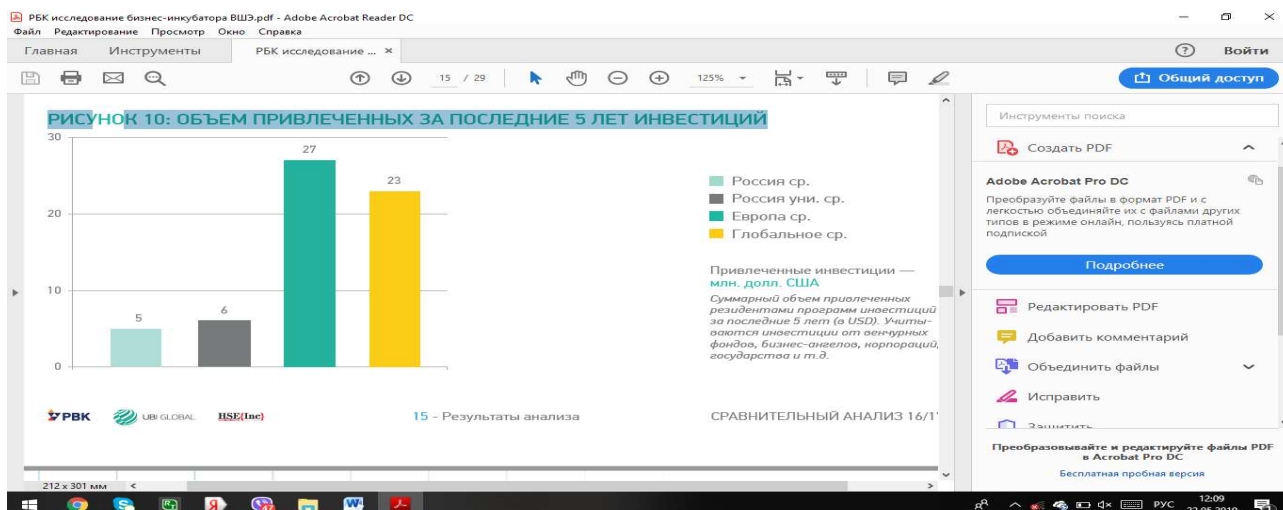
РБК исследование бизнес-инкубатора ВШЭ.pdf - Adobe Acrobat Reader DC
Файл Редактирование Просмотр Окно Справка
Главная Инструменты РБК исследование ... ×
? Войти
15 / 29 125%
Общий доступ

РИСУНОК 10: ОБЪЕМ ПРИВЛЕЧЕННЫХ ЗА ПОСЛЕДНИЕ 5 ЛЕТ ИНВЕСТИЦИЙ

30
20
10
0
5
6
27
23

Россия ср.
Россия уни. ср.
Европа ср.
Глобальное ср.

Привлеченные инвестиции — млн. долл. США
Суммарный объем привлеченных резидентами программ инвестиций за последние 5 лет (в USD). Учитываются инвестиции от венчурных фондов, бизнес-ангелов, корпораций, государства и т.д.

РБК UBI GLOBAL HSE(Inc)
15 - Результаты анализа
СРАВНИТЕЛЬНЫЙ АНАЛИЗ 16/1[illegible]

212 x 301 мм

Инструменты поиска
Создать PDF
Adobe Acrobat Pro DC
Преобразуйте файлы в формат PDF и с легкостью объединяйте их с файлами других типов в режиме онлайн, пользуясь платной подпиской
Подробнее
Редактировать PDF
Добавить комментарий
Объединить файлы
Исправить
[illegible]
Преобразовывайте и редактируйте файлы PDF в Acrobat Pro DC
Бесплатная пробная версия

РУС 12:09 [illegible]